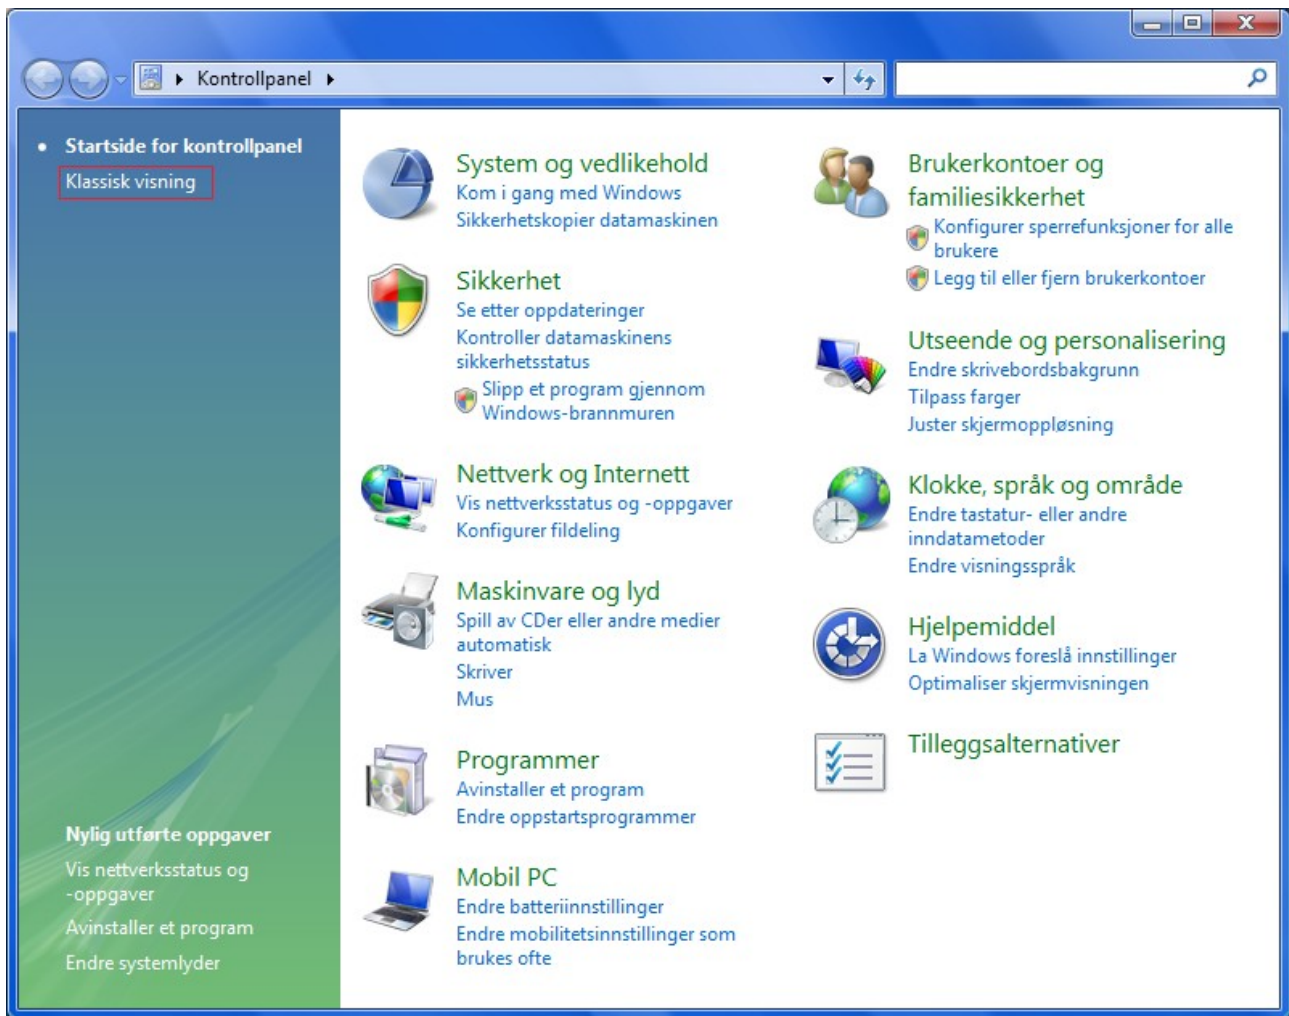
Kontrollpanel

Startside for kontrollpanel
Klassisk visning

Nylig utførte oppgaver
Vis nettverksstatus og -oppgaver
Avinstaller et program
Endre systemlyder

System og vedlikehold
Kom i gang med Windows
Sikkerhetskopier datamaskinen

Sikkerhet
Se etter oppdateringer
Kontroller datamaskinens sikkerhetsstatus
Slipp et program gjennom Windows-brannmuren

Nettverk og Internett
Vis nettverksstatus og -oppgaver
Konfigurer fildeling

Maskinvare og lyd
Spill av CDer eller andre medier automatisk
Skriver
Mus

Programmer
Avinstaller et program
Endre oppstartsprogrammer

Mobil PC
Endre batteriinnstillinger
Endre mobilitetsinnstillinger som brukes ofte

Brukerkontoer og familiesikkerhet
Konfigurer sperrefunksjoner for alle brukere
Legg til eller fjern brukerkontoer

Utseende og personalisering
Endre skrivebordsbakgrunn
Tilpass farger
Juster skjermoppløsning

Klokke, språk og område
Endre tastatur- eller andre inndatametoder
Endre visningsspråk

Hjelpemiddel
La Windows foreslå innstillinger
Optimaliser skjermvisningen

Tilleggsalternativer